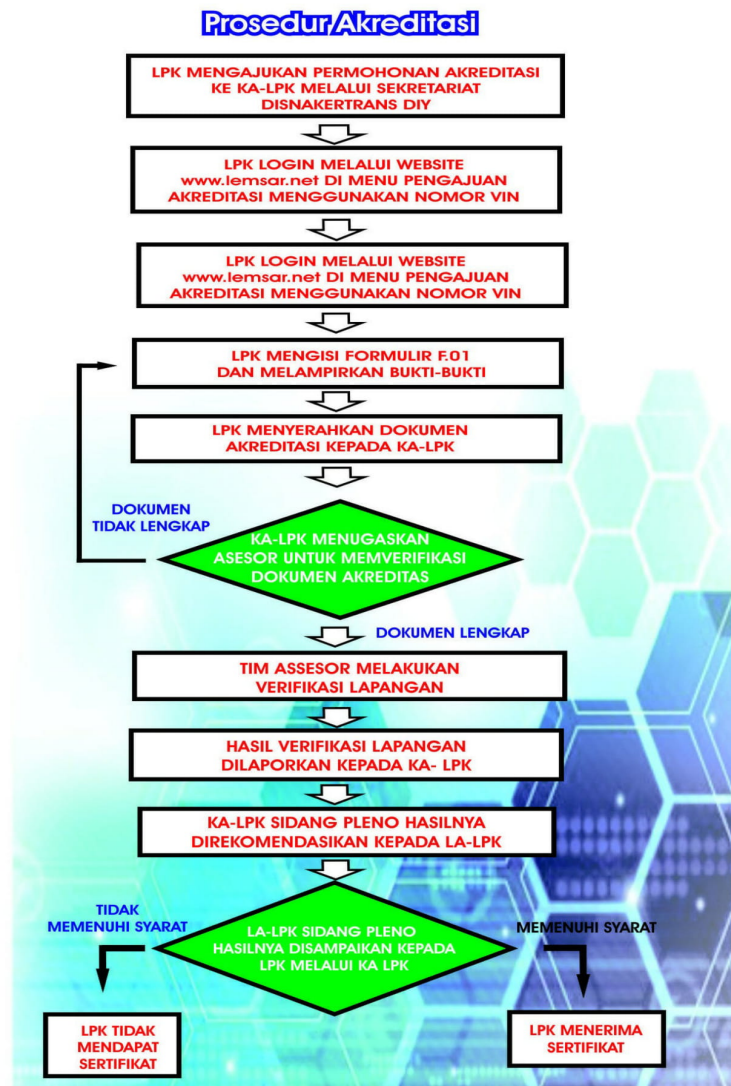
Prosedur Akreditasi

LPK MENGAJUKAN PERMOHONAN AKREDITASI KE KA-LPK MELALUI SEKRETARIAT DISNAKERTRANS DIY

LPK LOGIN MELALUI WEBSITE www.lemsar.net DI MENU PENGAJUAN AKREDITASI MENGGUNAKAN NOMOR VIN

LPK LOGIN MELALUI WEBSITE www.lemsar.net DI MENU PENGAJUAN AKREDITASI MENGGUNAKAN NOMOR VIN

LPK MENGISI FORMULIR F.01 DAN MELAMPIRKAN BUKTI-BUKTI

LPK MENYERAHKAN DOKUMEN AKREDITASI KEPADA KA-LPK

DOKUMEN TIDAK LENGKAP

KA-LPK MENUGASKAN ASESOR UNTUK MEMVERIFIKASI DOKUMEN AKREDITAS

DOKUMEN LENGKAP

TIM ASSESOR MELAKUKAN VERIFIKASI LAPANGAN

HASIL VERIFIKASI LAPANGAN DILAPORKAN KEPADA KA- LPK

KA-LPK SIDANG PLENO HASILNYA DIREKOMENDASIKAN KEPADA LA-LPK

TIDAK MEMENUHI SYARAT

LA-LPK SIDANG PLENO HASILNYA DISAMPAIKAN KEPADA LPK MELALUI KA LPK

MEMENUHI SYARAT

LPK TIDAK MENDAPAT SERTIFIKAT

LPK MENERIMA SERTIFIKAT